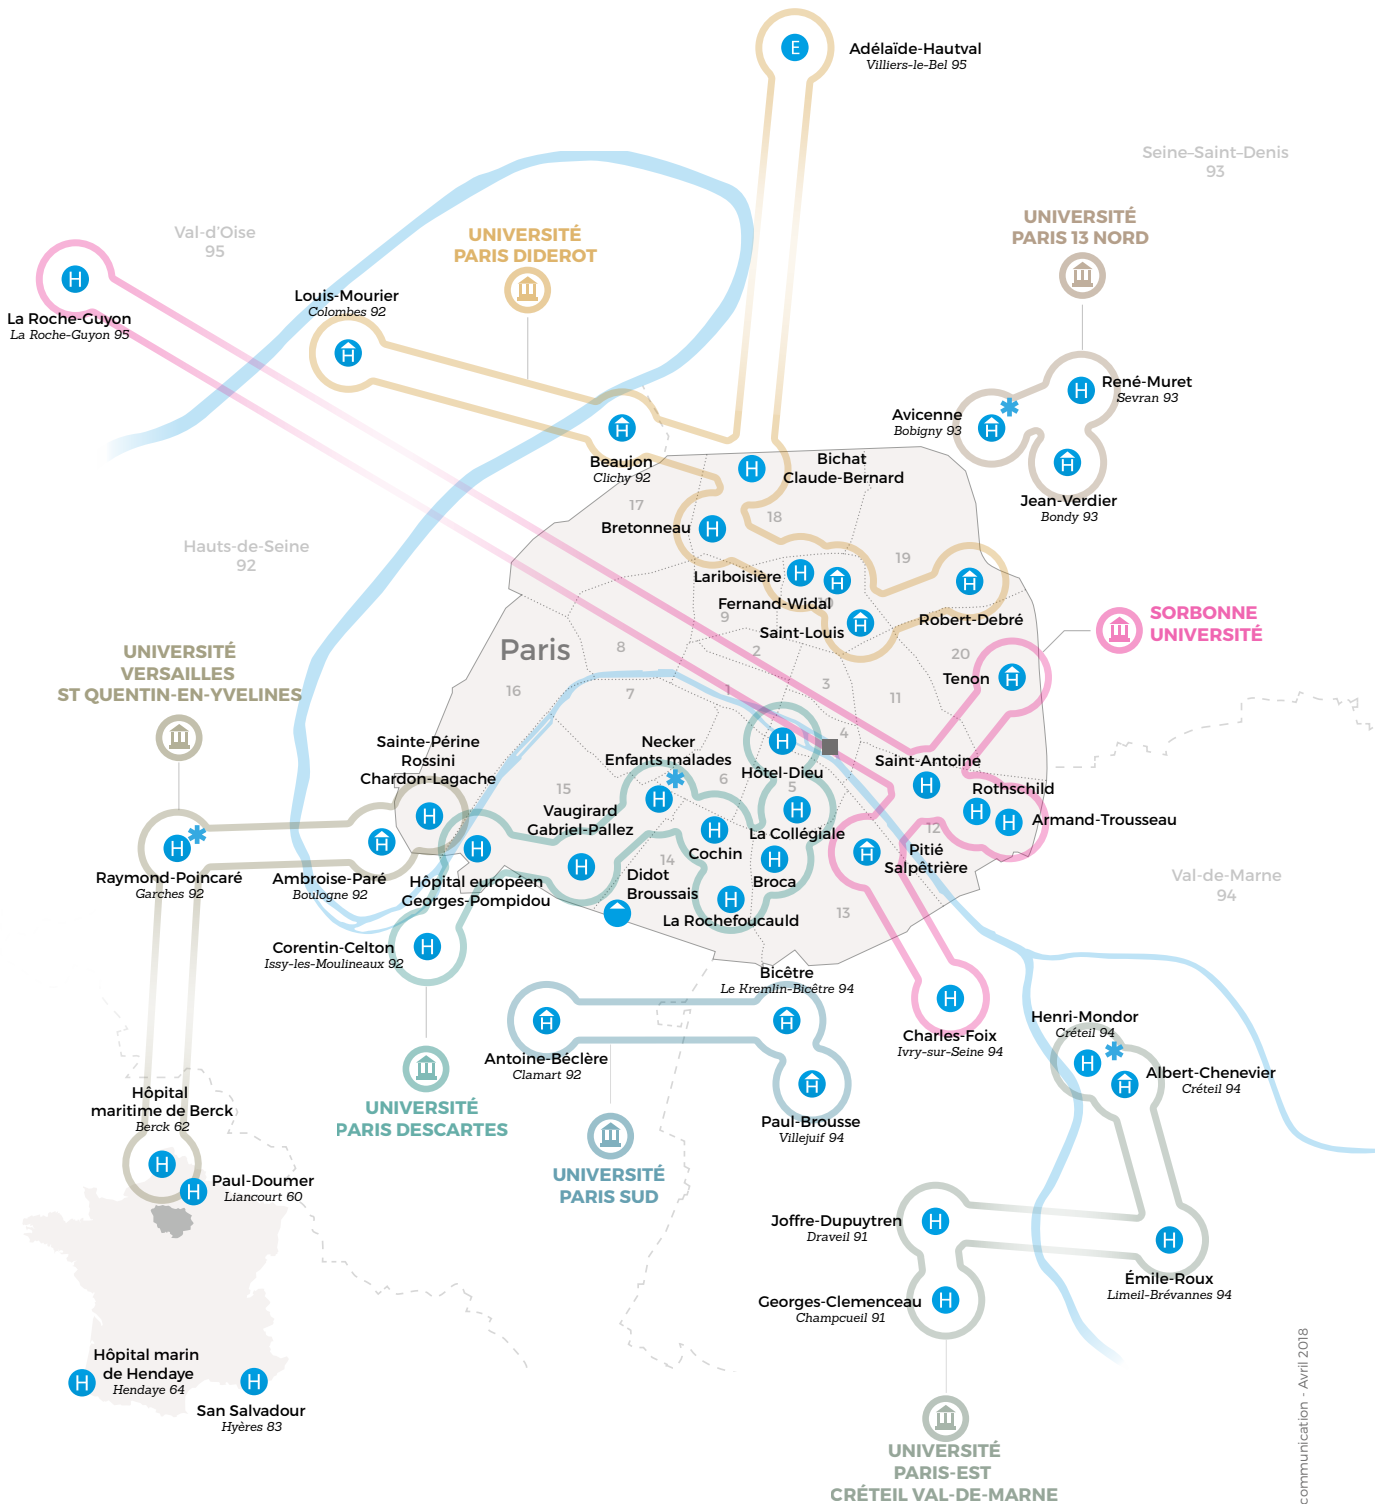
E
Adélaïde-Hautval
Villiers-le-Bel 95

Seine-Saint-Denis
93

Val-d'Oise
95

UNIVERSITÉ
PARIS DIDEROT

UNIVERSITÉ
PARIS 13 NORD

La Roche-Guyon
La Roche-Guyon 95

Louis-Mourier
Colombes 92

René-Muret
Sevran 93

Avicenne
Bobigny 93

Jean-Verdier
Bondy 93

Beaujon
Clichy 92

Bichat
Claude-Bernard

17

18

Bretonneau

Hauts-de-Seine
92

19

Lariboisière

Fernand-Widal

Robert-Debré

9

Saint-Louis

SORBONNE
UNIVERSITÉ

Paris

8

2

20

3

Tenon

UNIVERSITÉ
VERSAILLES
ST QUENTIN-EN-YVELINES

16

7

1

11

4

Necker
Enfants malades

Hôtel-Dieu

Saint-Antoine

Sainte-Périne
Rossini
Chardon-Lagache

6

5

Rothschild

15

Vaugirard
Gabriel-Pallez

La Collégiale

Armand-Trousseau

12

Cochin

Pitié
Salpêtrière

Raymond-Poincaré
Garches 92

Ambroise-Paré
Boulogne 92

Hôpital européen
Georges-Pompidou

14

Didot
Broussais

Broca

Val-de-Marne
94

La Rochefoucauld

13

Corentin-Celton
Issy-les-Moulineaux 92

Bicêtre
Le Kremlin-Bicêtre 94

Charles-Foix
Ivry-sur-Seine 94

Henri-Mondor
Créteil 94

Albert-Chenevier
Créteil 94

Antoine-Béclère
Clamart 92

Paul-Brousse
Villejuif 94

Hôpital
maritime de Berck
Berck 62

UNIVERSITÉ
PARIS DESCARTES

UNIVERSITÉ
PARIS SUD

Paul-Doumer
Liancourt 60

Joffre-Dupuytren
Draveil 91

Émile-Roux
Limeil-Brévannes 94

Georges-Clemenceau
Champcueil 91

Hôpital marin
de Hendaye
Hendaye 64

San Salvadour
Hyères 83

UNIVERSITÉ
PARIS-EST
CRÉTEIL VAL-DE-MARNE

communication - Avril 2018